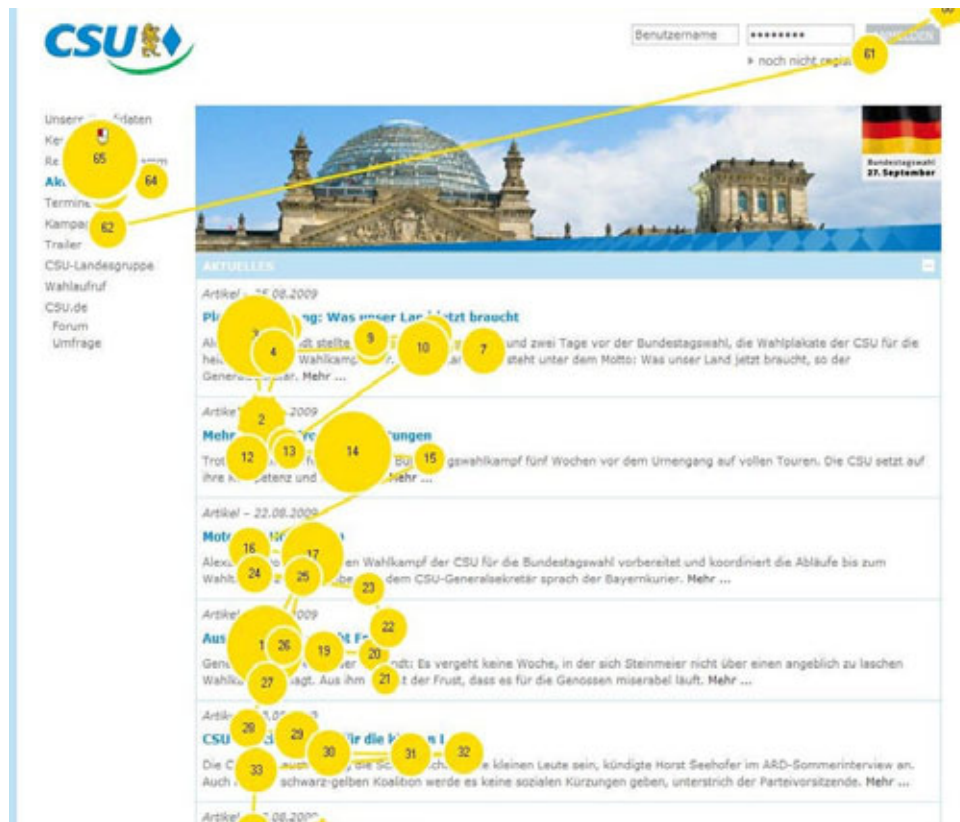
CSU

Benutzername
•••••••••
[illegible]
» noch nicht regi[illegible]

66
61

Unser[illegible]daten
Ke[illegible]
Re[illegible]
Ak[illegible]
Termine
Kampa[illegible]
Trailer
CSU-Landesgruppe
Wahlaufruf
CSU.de
Forum
Umfrage

65
64
62

Bundestagswahl
27. September

AKTUELLES

Artikel – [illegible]08.2009
Pl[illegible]g: Was unser Lan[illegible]tzt braucht
Al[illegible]dt stellte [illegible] und zwei Tage vor der Bundestagswahl, die Wahlplakate der CSU für die hei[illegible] Wahlkamp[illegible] steht unter dem Motto: Was unser Land jetzt braucht, so der Genera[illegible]ar. Mehr ...

Artike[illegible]2009
Mehr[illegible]ungen
Trot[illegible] Bu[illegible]gswahlkampf fünf Wochen vor dem Urnengang auf vollen Touren. Die CSU setzt auf ihre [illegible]petenz und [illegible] Mehr ...

Artikel – 22.08.2009
Mot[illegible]
Alex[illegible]en Wahlkampf der CSU für die Bundestagswahl vorbereitet und koordiniert die Abläufe bis zum Wahlt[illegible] dem CSU-Generalsekretär sprach der Bayernkurier. Mehr ...

Artike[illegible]2009
Aus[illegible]t F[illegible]
Gen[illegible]dt: Es vergeht keine Woche, in der sich Steinmeier nicht über einen angeblich zu laschen Wahlk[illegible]agt. Aus ihm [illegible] der Frust, dass es für die Genossen miserabel läuft. Mehr ...

Artik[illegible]
CSU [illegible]ür die k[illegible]
Die C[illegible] die Sc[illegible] kleinen Leute sein, kündigte Horst Seehofer im ARD-Sommerinterview an. Auch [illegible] schwarz-gelben Koalition werde es keine sozialen Kürzungen geben, unterstrich der Parteivorsitzende. Mehr ...

Artikel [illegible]08.2009

9 4 10 7 2 14 15 12 13 16 17 24 25 23 22 1 26 19 20 21 27 28 29 30 31 32 33